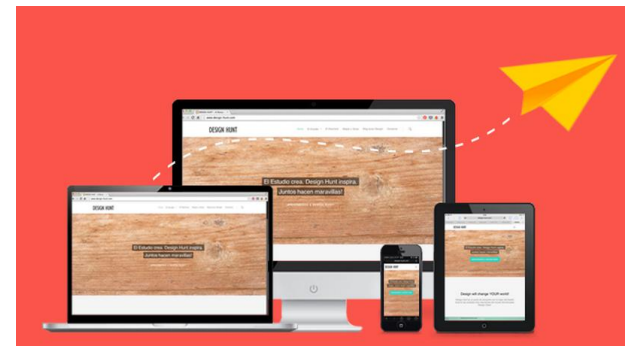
DESIGN HUNT

El Estudio crea. Design Hunt inspira. ¡Juntos hacen maravillas!

DESIGN HUNT

El Estudio crea. Design Hunt inspira. ¡Juntos hacen maravillas!

DESIGN HUNT

DESIGN HUNT

Design will change YOUR world